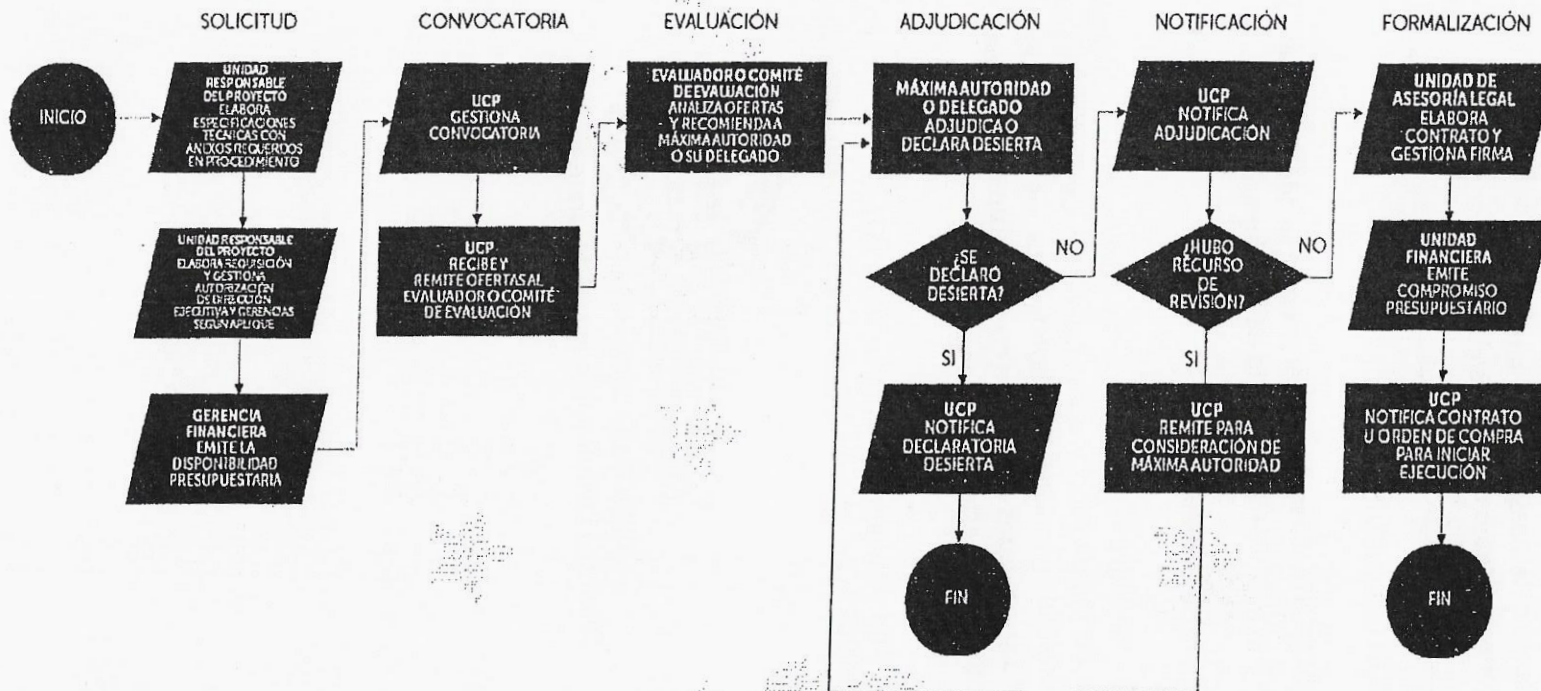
SOLICITUD

CONVOCATORIA

EVALUACIÓN

ADJUDICACIÓN

NOTIFICACIÓN

FORMALIZACIÓN

INICIO

UNIDAD RESPONSABLE DEL PROYECTO ELABORA ESPECIFICACIONES TÉCNICAS CON ANEXOS REQUERIDOS EN PROCEDIMIENTO

UNIDAD RESPONSABLE DEL PROYECTO ELABORA REQUISICIÓN Y GESTIONA AUTORIZACIÓN DE DIRECCIÓN EJECUTIVA Y GERENCIAS SEGÚN APLIQUE

GERENCIA FINANCIERA EMITE LA DISPONIBILIDAD PRESUPUESTARIA

UCP GESTIONA CONVOCATORIA

UCP RECIBE Y REMITE OFERTAS AL EVALUADOR O COMITÉ DE EVALUACIÓN

EVALUADOR O COMITÉ DE EVALUACIÓN ANALIZA OFERTAS Y RECOMIENDA A MÁXIMA AUTORIDAD O SU DELEGADO

MÁXIMA AUTORIDAD O DELEGADO ADJUDICA O DECLARA DESIERTA

¿SE DECLARÓ DESIERTA?

NO

SI

UCP NOTIFICA DECLARATORIA DESIERTA

FIN

UCP NOTIFICA ADJUDICACIÓN

¿HUBO RECURSO DE REVISIÓN?

NO

SI

UCP REMITE PARA CONSIDERACIÓN DE MÁXIMA AUTORIDAD

UNIDAD DE ASESORÍA LEGAL ELABORA CONTRATO Y GESTIONA FIRMA

UNIDAD FINANCIERA EMITE COMPROMISO PRESUPUESTARIO

UCP NOTIFICA CONTRATO U ORDEN DE COMPRA PARA INICIAR EJECUCIÓN

FIN